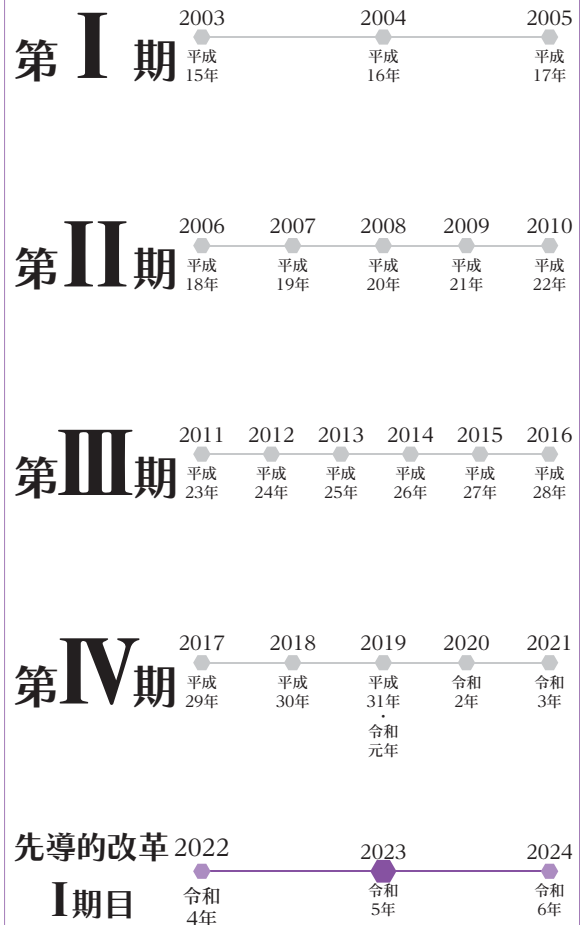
第 I 期

2003
平成
15年

2004
平成
16年

2005
平成
17年

第II期

2006
平成
18年

2007
平成
19年

2008
平成
20年

2009
平成
21年

2010
平成
22年

第III期

2011
平成
23年

2012
平成
24年

2013
平成
25年

2014
平成
26年

2015
平成
27年

2016
平成
28年

第IV期

2017
平成
29年

2018
平成
30年

2019
平成
31年
・
令和
元年

2020
令和
2年

2021
令和
3年

先導的改革
I期目

2022
令和
4年

2023
令和
5年

2024
令和
6年